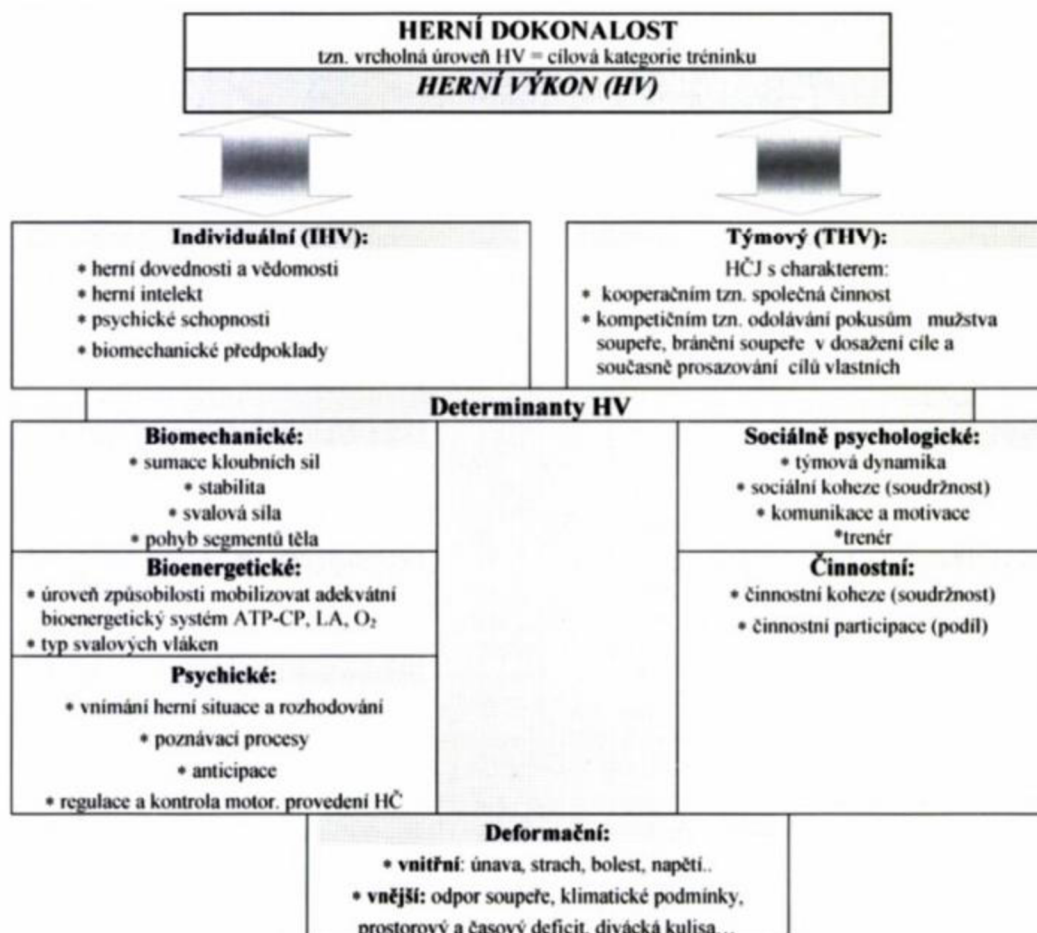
HERNÍ DOKONALOST
tzn. vrcholná úroveň HV = cílová kategorie tréninku
HERNÍ VÝKON (HV)

Individuální (IHV):
• herní dovednosti a vědomosti
• herní intelekt
• psychické schopnosti
• biomechanické předpoklady

Týmový (THV):
HČJ s charakterem:
• kooperačním tzn. společná činnost
• kompetičním tzn. odolávání pokusům mužstva soupeře, bránění soupeře v dosažení cíle a současně prosazování cílů vlastních

Determinanty HV

Biomechanické:
• sumace kloubních sil
• stabilita
• svalová síla
• pohyb segmentů těla

Bioenergetické:
• úroveň způsobilosti mobilizovat adekvátní bioenergetický systém ATP-CP, LA, $O_2$
• typ svalových vláken

Psychické:
• vnímání herní situace a rozhodování
• poznávací procesy
• anticipace
• regulace a kontrola motor. provedení HČ

Sociálně psychologické:
• týmová dynamika
• sociální koheze (soudržnost)
• komunikace a motivace
*trenér

Činnostní:
• činnostní koheze (soudržnost)
• činnostní participace (podíl)

Deformační:
• vnitřní: únava, strach, bolest, napětí..
• vnější: odpor soupeře, klimatické podmínky, prostorový a časový deficit, divácká kulisa...